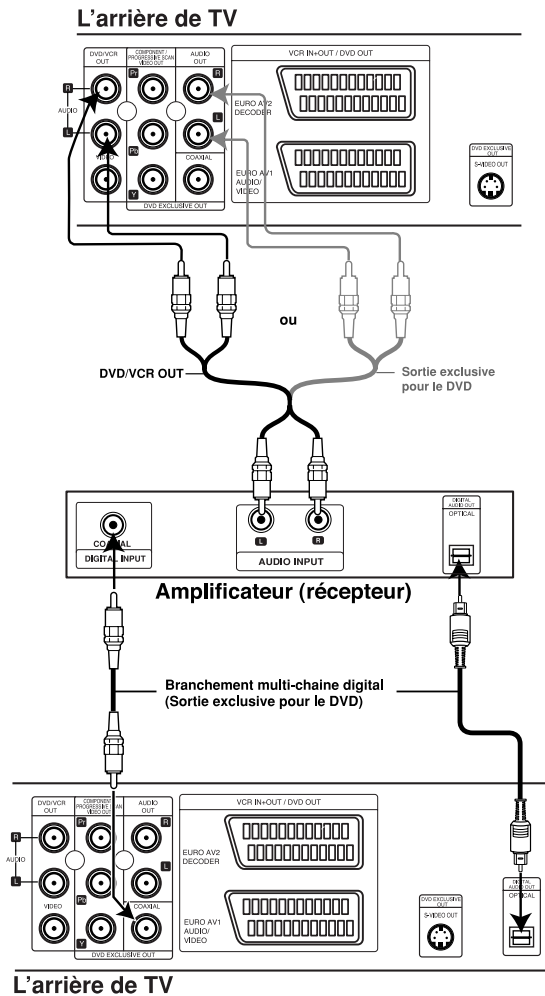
L'arrière de TV

DVD/VCR OUT
COMPONENT / PROGRESSIVE SCAN VIDEO OUT
AUDIO OUT
R
AUDIO
L
Pr
Pb
Y
VIDEO
COAXIAL
DVD EXCLUSIVE OUT
VCR IN+OUT / DVD OUT
EURO AV2 DECODER
EURO AV1 AUDIO/ VIDEO
DVD EXCLUSIVE OUT
S-VIDEO OUT

ou

DVD/VCR OUT
Sortie exclusive pour le DVD

COAXIAL
DIGITAL INPUT
L
R
AUDIO INPUT
DIGITAL AUDIO OUT
OPTICAL

Amplificateur (récepteur)

Branchement multi-chaine digital
(Sortie exclusive pour le DVD)

DVD/VCR OUT
COMPONENT / PROGRESSIVE SCAN VIDEO OUT
AUDIO OUT
R
AUDIO
L
Pr
Pb
Y
VIDEO
COAXIAL
DVD EXCLUSIVE OUT
VCR IN+OUT / DVD OUT
EURO AV2 DECODER
EURO AV1 AUDIO/ VIDEO
DVD EXCLUSIVE OUT
S-VIDEO OUT
DIGITAL AUDIO OUT
OPTICAL

L'arrière de TV